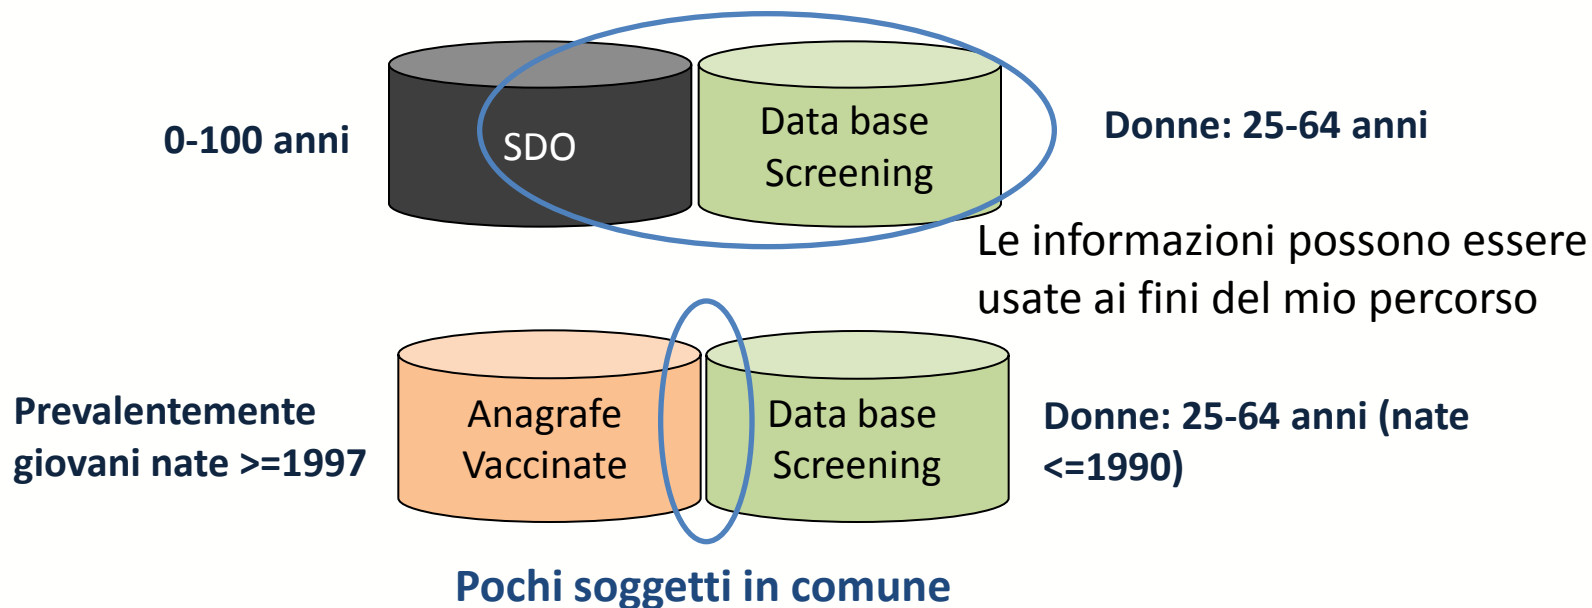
0-100 anni

SDO

Data base Screening

Donne: 25-64 anni

Le informazioni possono essere usate ai fini del mio percorso

Prevalentemente giovani nate >=1997

Anagrafe Vaccinate

Data base Screening

Donne: 25-64 anni (nate <=1990)

Pochi soggetti in comune